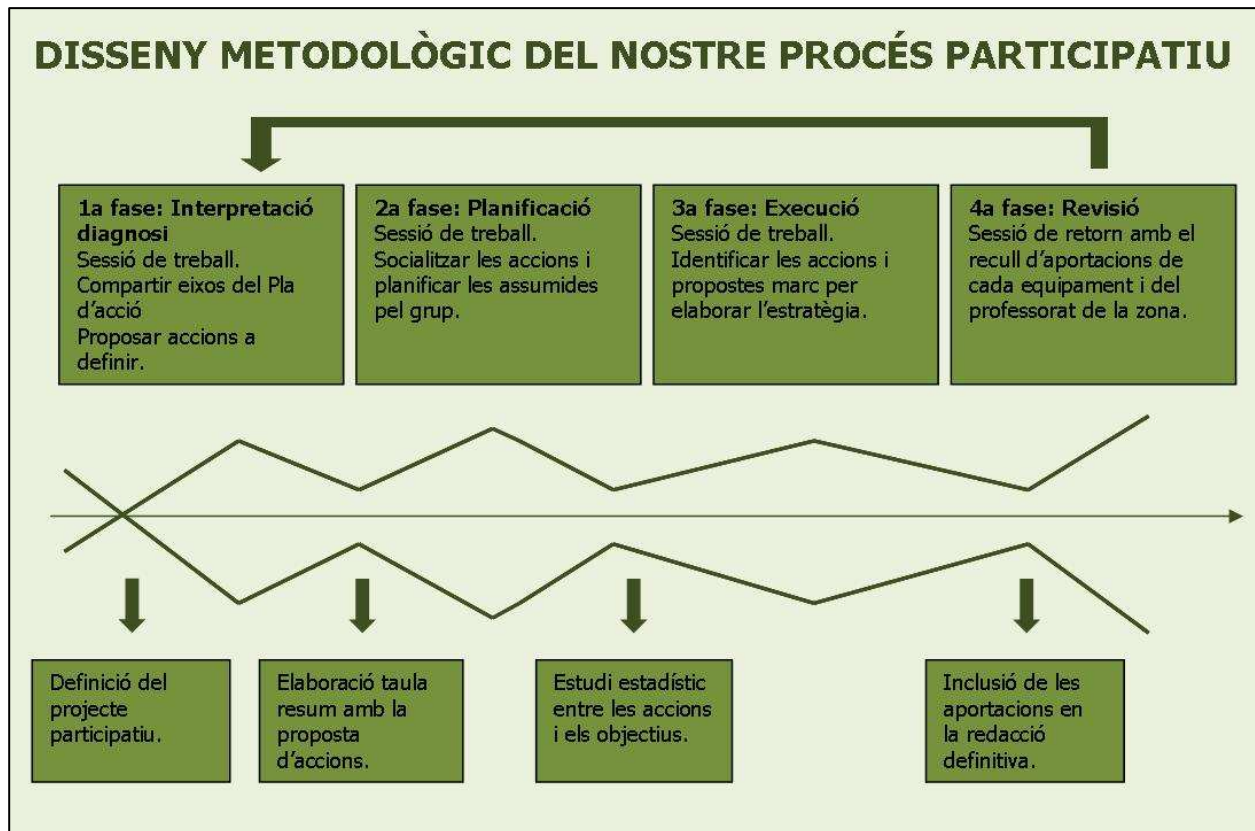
DISSENY METODOLÒGIC DEL NOSTRE PROCÉS PARTICIPATIU

1a fase: Interpretació diagnosi
Sessió de treball.
Compartir eixos del Pla d'acció
Proposar accions a definir.

2a fase: Planificació
Sessió de treball.
Socialitzar les accions i planificar les assumides pel grup.

3a fase: Execució
Sessió de treball.
Identificar les accions i propostes marc per elaborar l'estratègia.

4a fase: Revisió
Sessió de retorn amb el recull d'aportacions de cada equipament i del professorat de la zona.

Definició del projecte participatiu.

Elaboració taula resum amb la proposta d'accions.

Estudi estadístic entre les accions i els objectius.

Inclusió de les aportacions en la redacció definitiva.